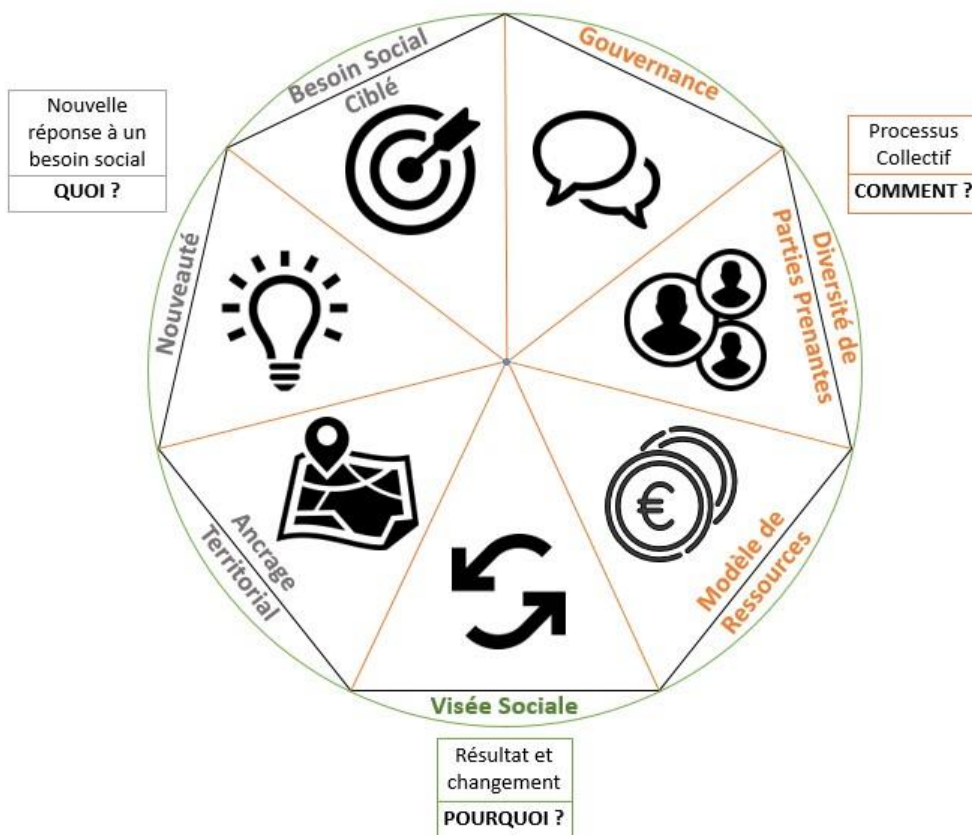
Nouvelle réponse à un besoin social
QUOI ?

Besoin Social Ciblé

Gouvernance

Processus Collectif
COMMENT ?

Nouveauté

Diversité de Parties Prenantes

€

Ancrage Territorial

Modèle de Ressources

Visée Sociale

Résultat et changement
POURQUOI ?